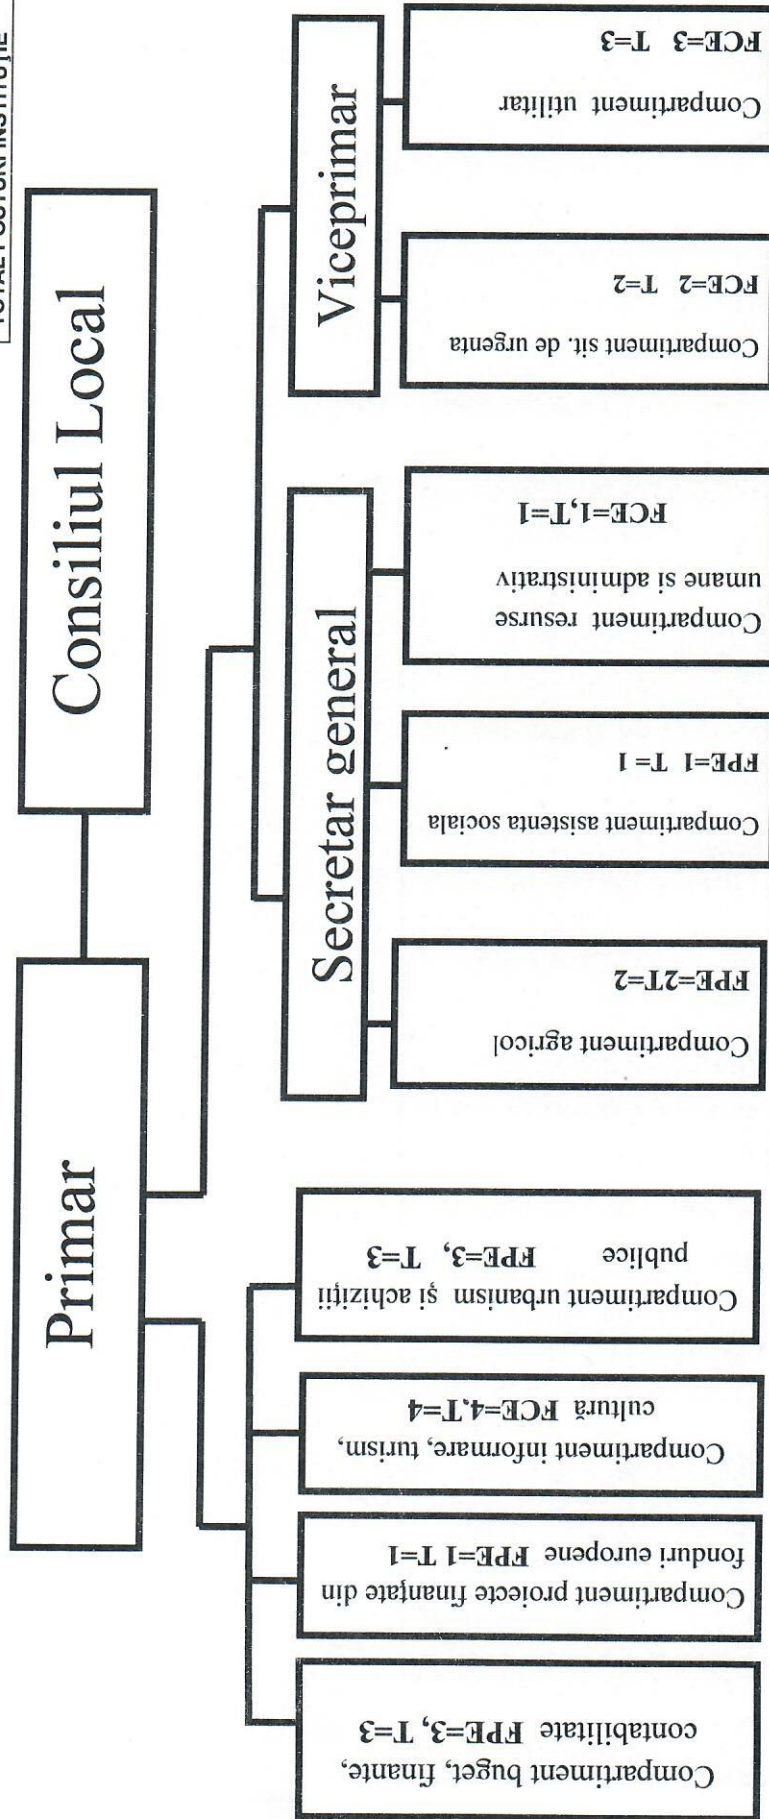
TOTAL POSTURI INSTITUTIE

Consiliul Local

Primar

Secretar general

Viceprimar

Compartiment buget, finanțe, contabilitate FPE=3, T=3

Compartiment proiecte finanțate din fonduri europene FPE=1 T=1

Compartiment informare, turism, cultură FCE=4,T=4

Compartiment urbanism și achiziții publice FPE=3, T=3

Compartiment agricol FPE=2T=2

Compartiment asistenta sociala FPE=1 T=1

Compartiment resurse umane si administrativ FCE=1,T=1

Compartiment sit. de urgenta FCE=2 T=2

Compartiment utilitar FCE=3 T=3